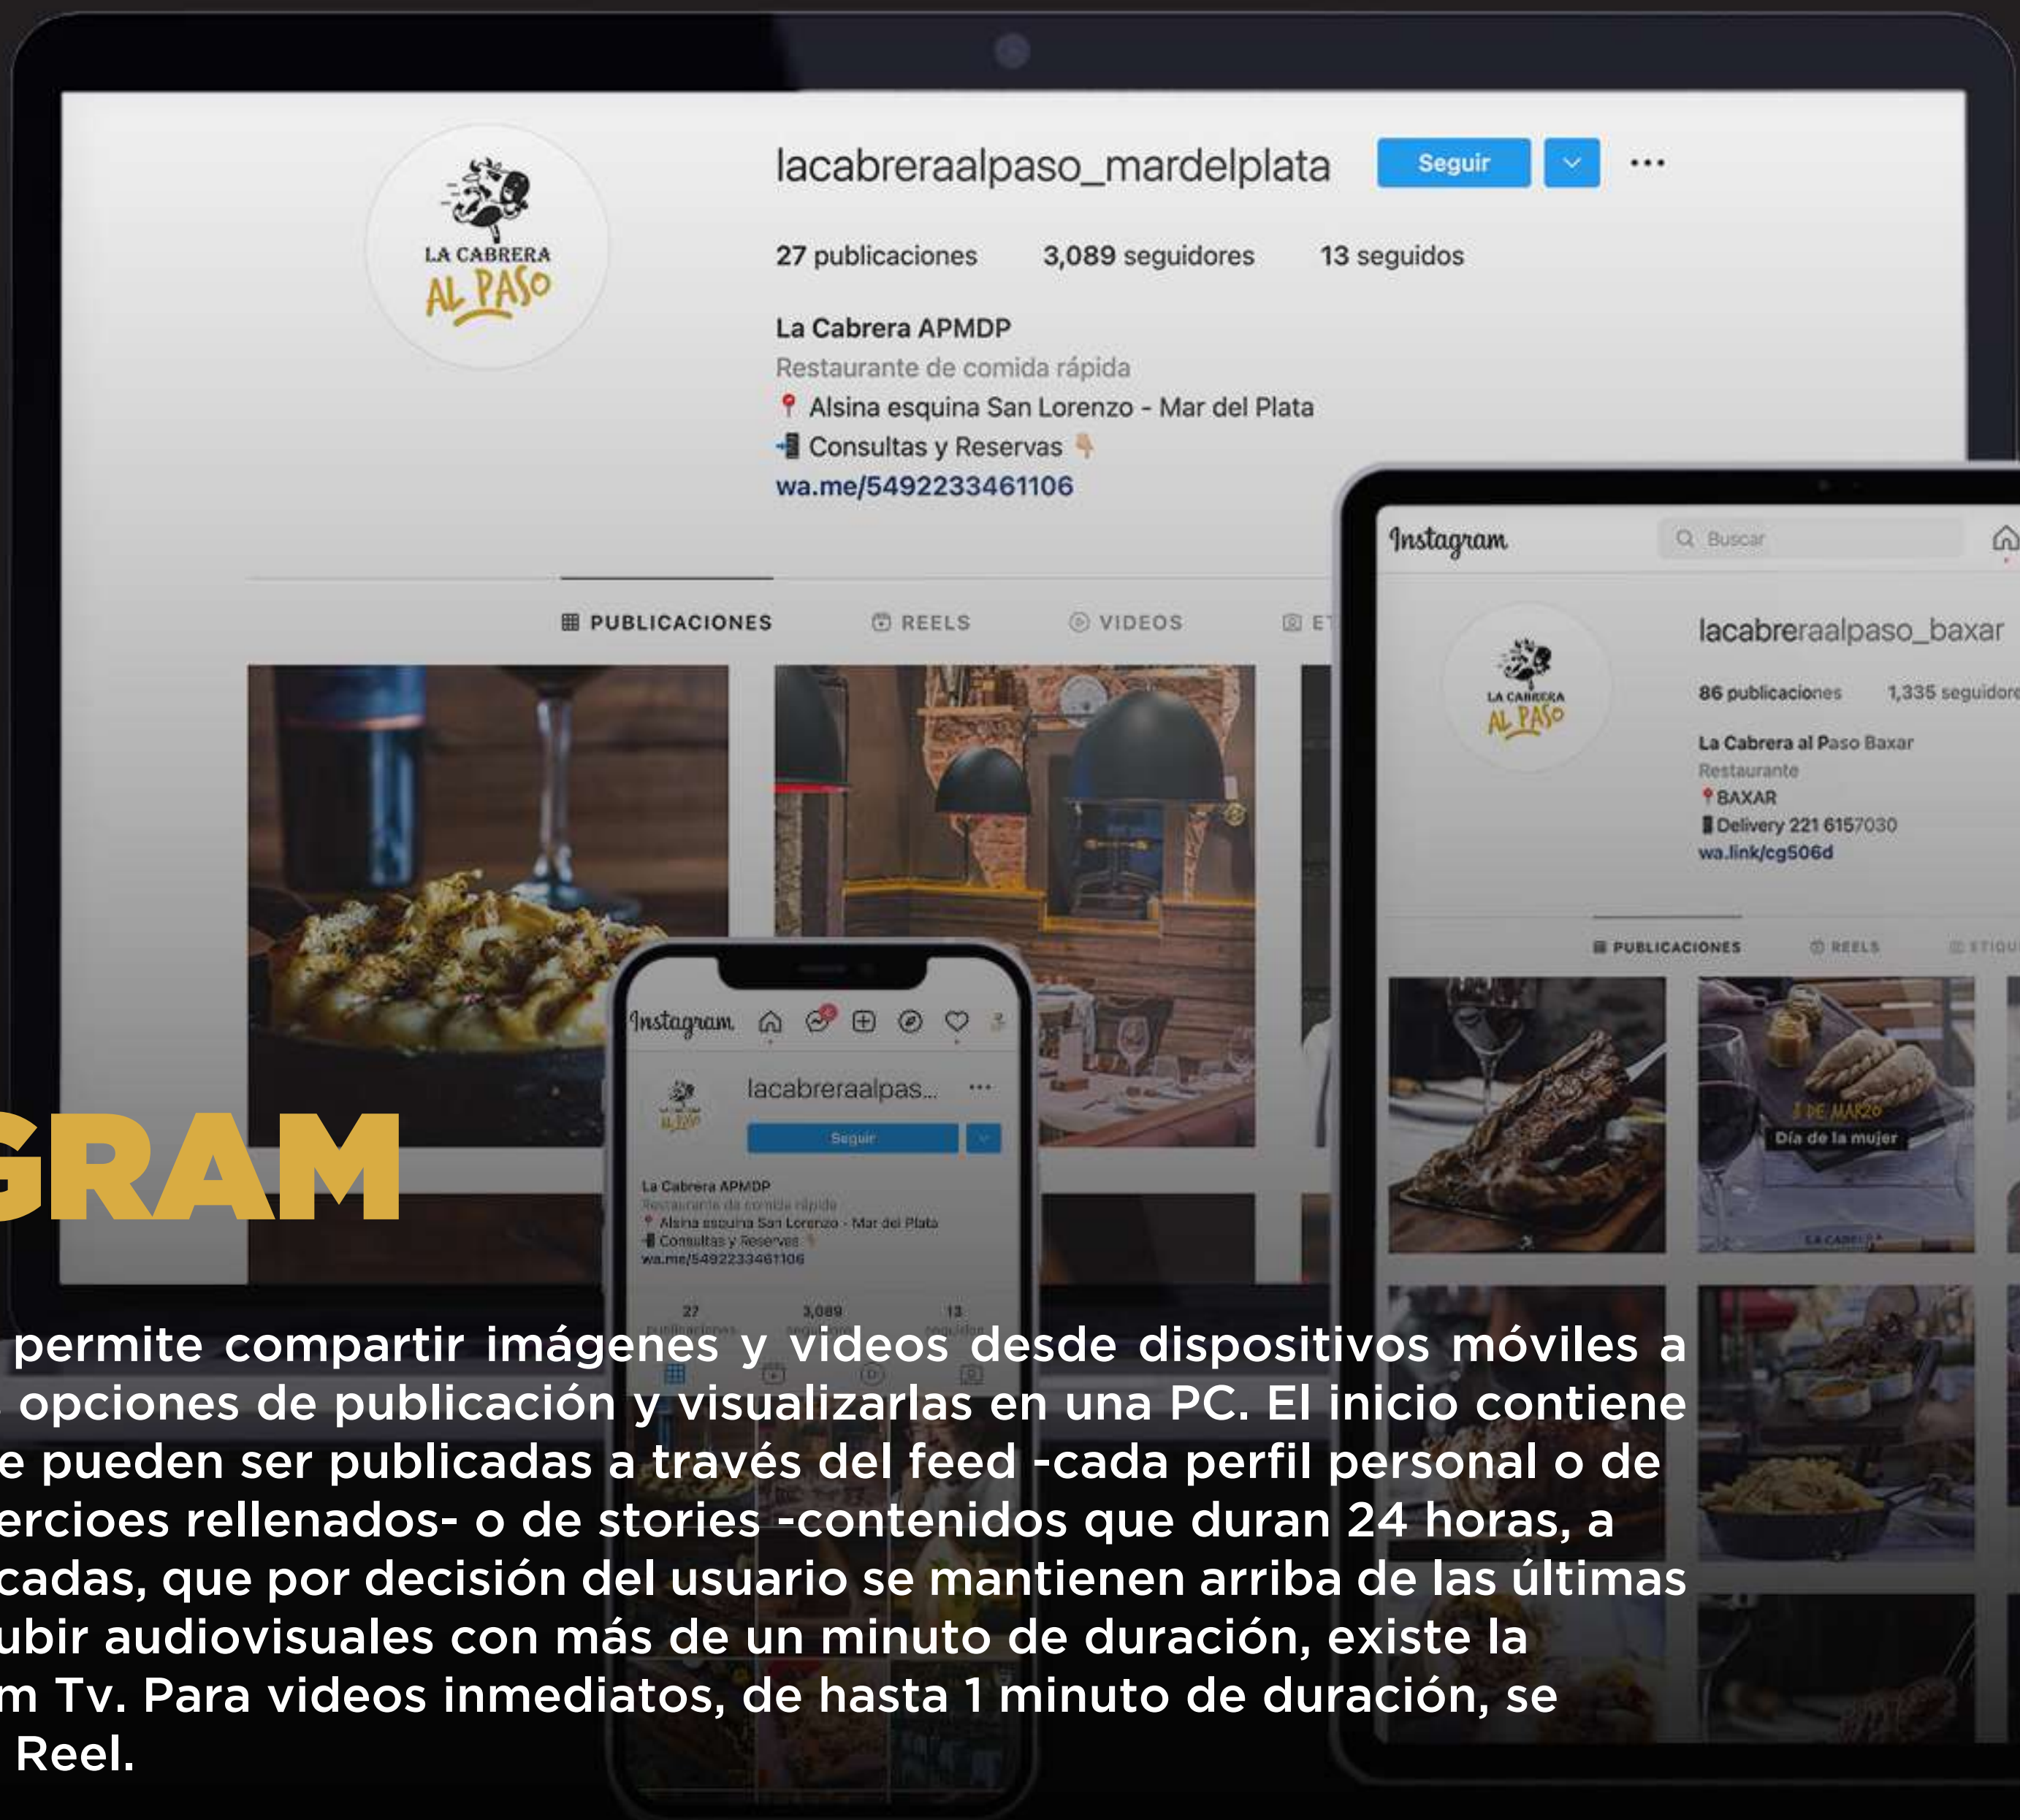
LA CABRERA AL PASO

lacabreraalpaso_mardelplata Seguir ···

27 publicaciones 3,089 seguidores 13 seguidos

La Cabrera APMDP
Restaurante de comida rápida
📍 Alsina esquina San Lorenzo - Mar del Plata
Consultas y Reservas
wa.me/5492233461106

PUBLICACIONES REELS VIDEOS ET

Instagram Buscar

LA CABRERA AL PASO

lacabreraalpaso_baxar

86 publicaciones 1,335 seguidor

La Cabrera al Paso Baxar
Restaurante
📍BAXAR
Delivery 221 6157030
wa.link/cg506d

PUBLICACIONES REELS ETIQU

8 DE MARZO
Día de la mujer

Instagram

lacabreraalpas... ···
Seguir

La Cabrera APMDP
Restaurante de comida rápida
Alsina esquina San Lorenzo - Mar del Plata
Consultas y Reservas
wa.me/5492233461106

27 publicaciones 3,089 seguidores 13 seguidos

GRAM

permite compartir imágenes y videos desde dispositivos móviles a opciones de publicación y visualizarlas en una PC. El inicio contiene e pueden ser publicadas a través del feed -cada perfil personal o de ercioes rellenados- o de stories -contenidos que duran 24 horas, a cadas, que por decisión del usuario se mantienen arriba de las últimas ubir audiovisuales con más de un minuto de duración, existe la m Tv. Para videos inmediatos, de hasta 1 minuto de duración, se Reel.